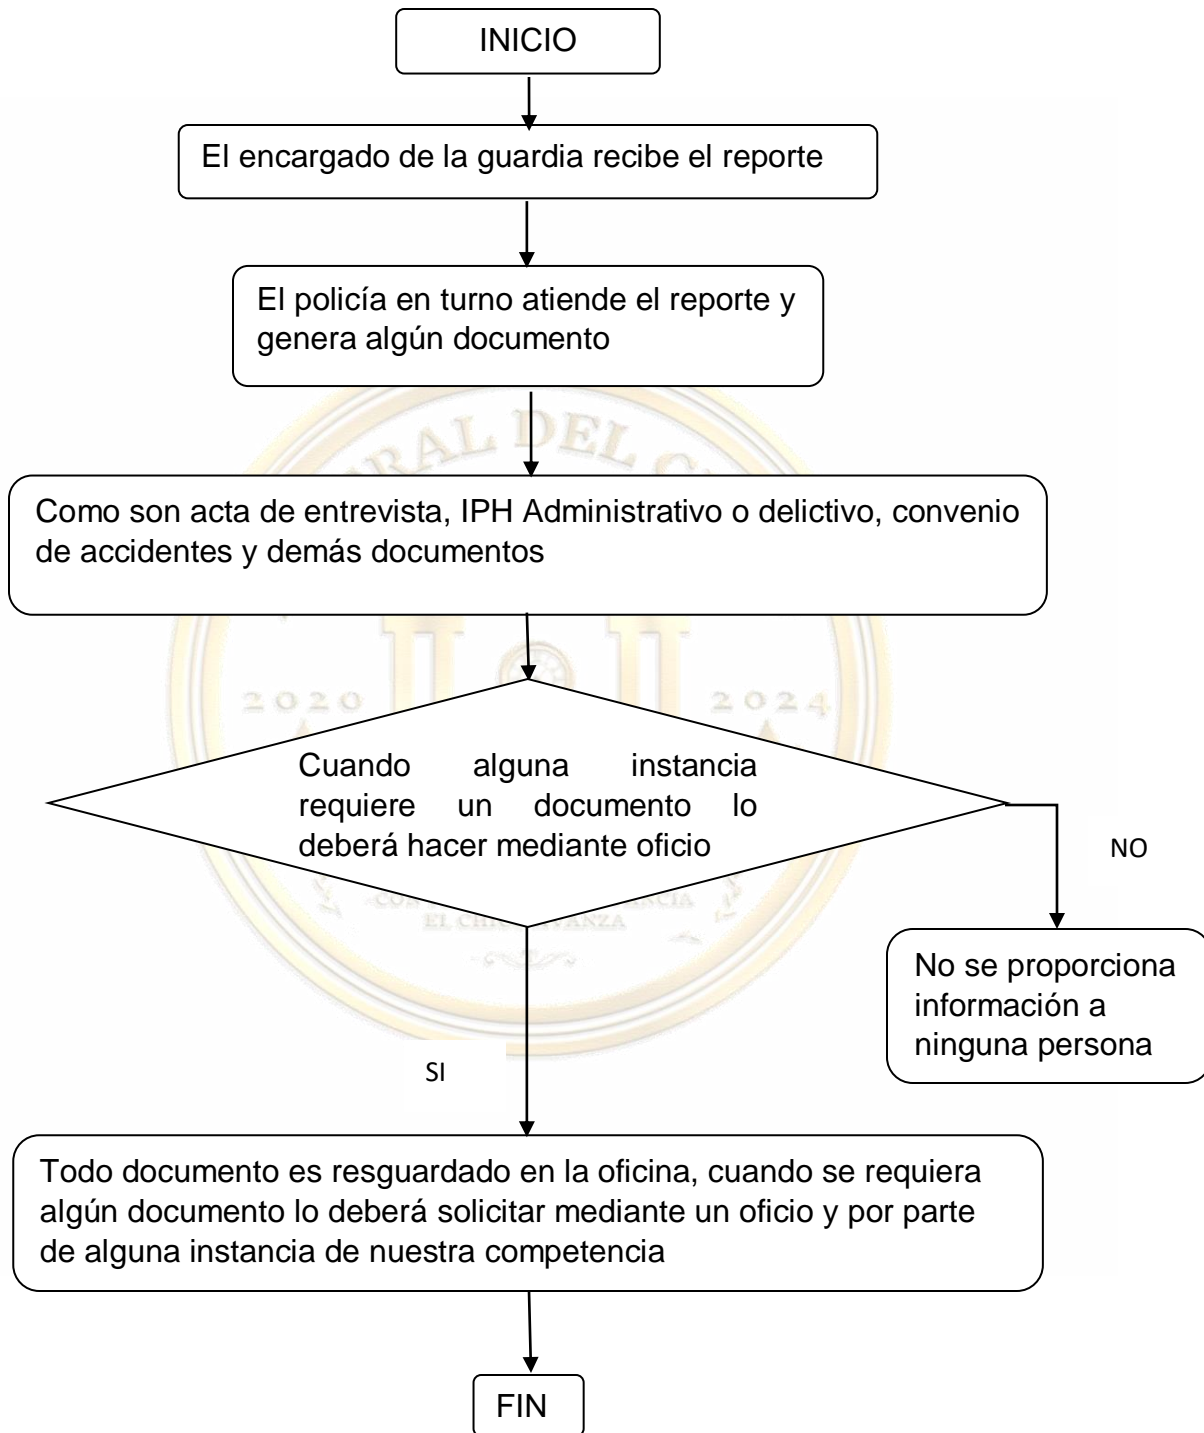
INICIO

El encargado de la guardia recibe el reporte

El policía en turno atiende el reporte y genera algún documento

Como son acta de entrevista, IPH Administrativo o delictivo, convenio de accidentes y demás documentos

Cuando alguna instancia requiere un documento lo deberá hacer mediante oficio

NO

No se proporciona información a ninguna persona

SI

Todo documento es resguardado en la oficina, cuando se requiera algún documento lo deberá solicitar mediante un oficio y por parte de alguna instancia de nuestra competencia

FIN